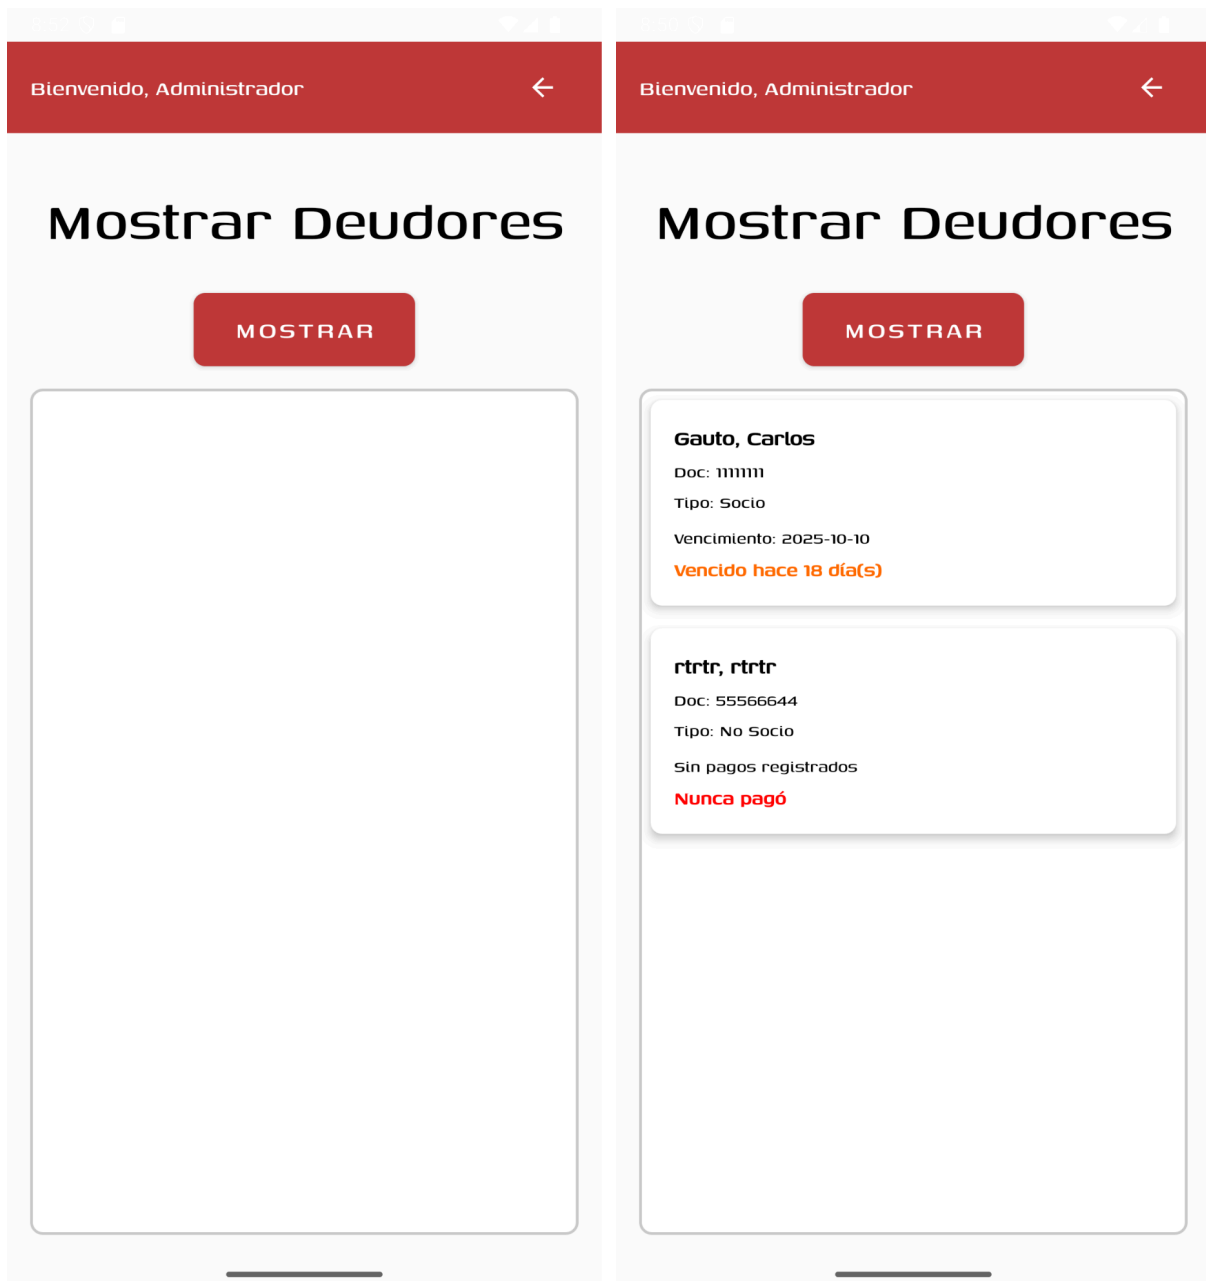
Bienvenido, Administrador

Mostrar Deudores

MOSTRAR

Bienvenido, Administrador

Mostrar Deudores

MOSTRAR

Gauto, Carlos

Doc: 1111111

Tipo: Socio

Vencimiento: 2025-10-10

Vencido hace 18 día(s)

rtrtr, rtrtr

Doc: 55566644

Tipo: No Socio

Sin pagos registrados

Nunca pagó